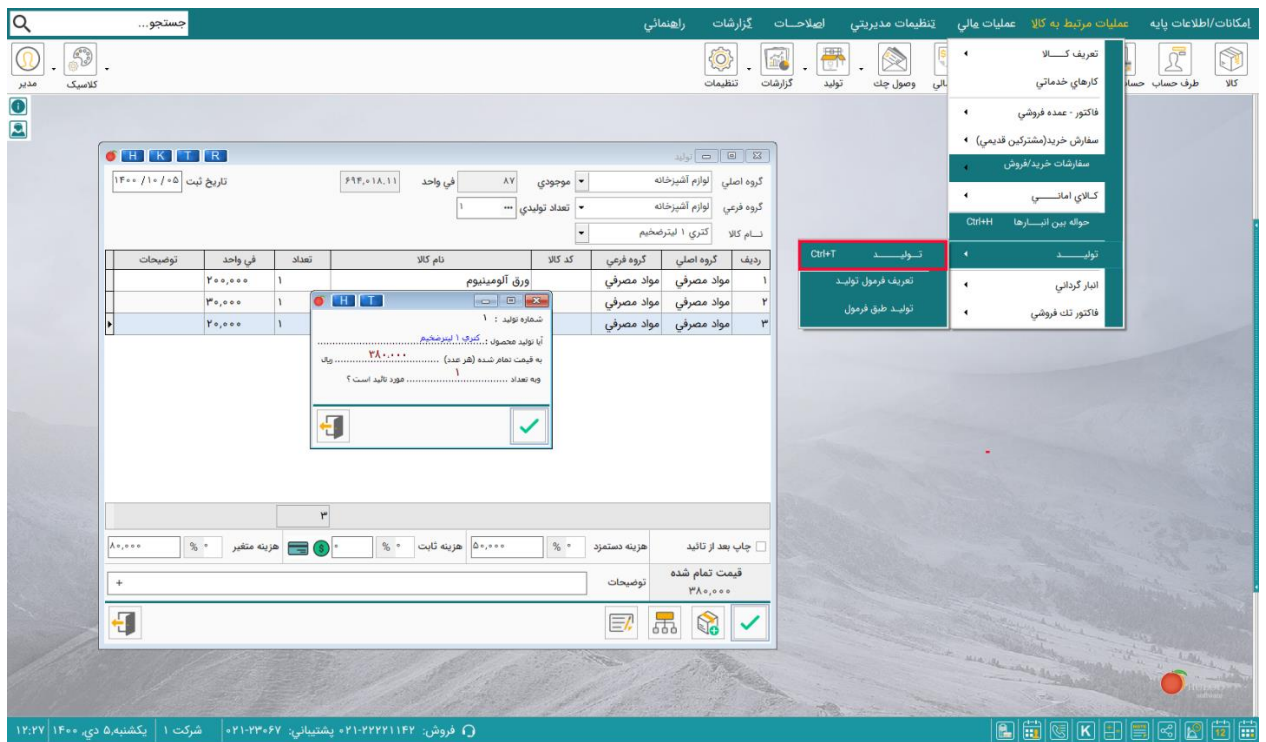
امکانات/اطلاعات پایه | عملیات مرتبط به کالا | عملیات مالی | تنظیمات مدیریتی | اصلاحات | گزارشات | راهنمائی

جستجو...

کالا | طرف حساب | حساب | مالی | وصول چك | تولید | گزارشات | تنظیمات

کلاسیک | مدیر

تعریف کالا
کارهای خدماتی
فاکتور - عمده فروشی
سفارش خرید(مشترکین قدیمی)
سفارشات خرید/فروش
کالای امانی
حواله بین انبارها Ctrl+H
تولید
انبار گردانی
فاکتور تك فروشی

تولید Ctrl+T
تعریف فرمول تولید
تولید طبق فرمول

تولید

H K T R

گروه اصلی لوازم آشپزخانه | موجودی ۸۷ | فی واحد ۶۹۴,۰۱۸.۱۱ | تاریخ ثبت ۱۴۰۰/۱۰/۰۵
گروه فرعی لوازم آشپزخانه | تعداد تولیدی ۱
نام کالا کتری ۱ لیترضخیم

| ردیف | گروه اصلی | گروه فرعی | کد کالا | نام کالا | تعداد | فی واحد | توضیحات |
|---|---|---|---|---|---|---|---|
| ۱ | مواد مصرفی | مواد مصرفی | | ورق آلومینیوم | ۱ | ۲۰۰,۰۰۰ | |
| ۲ | مواد مصرفی | مواد مصرفی | | | ۱ | ۳۰,۰۰۰ | |
| ۳ | مواد مصرفی | مواد مصرفی | | | ۱ | ۲۰,۰۰۰ | |

H T
شماره تولید : ۱
آیا تولید محصول : کتری ۱ لیترضخیم
به قیمت تمام شده (هر عدد) ۳۸۰,۰۰۰ ریال
وبه تعداد ۱ مورد تائید است ؟

۳

چاپ بعد از تائید | هزینه دستمزد % ۵۰,۰۰۰ | هزینه ثابت % ۰ | هزینه متغیر % ۸۰,۰۰۰
قیمت تمام شده ۳۸۰,۰۰۰ | توضیحات

فروش: ۰۲۱-۲۲۲۲۱۱۴۲ پشتیبانی: ۰۲۱-۲۳۰۶۷ | شرکت ۱ | یکشنبه,۵ دی, ۱۴۰۰ | ۱۲:۲۷